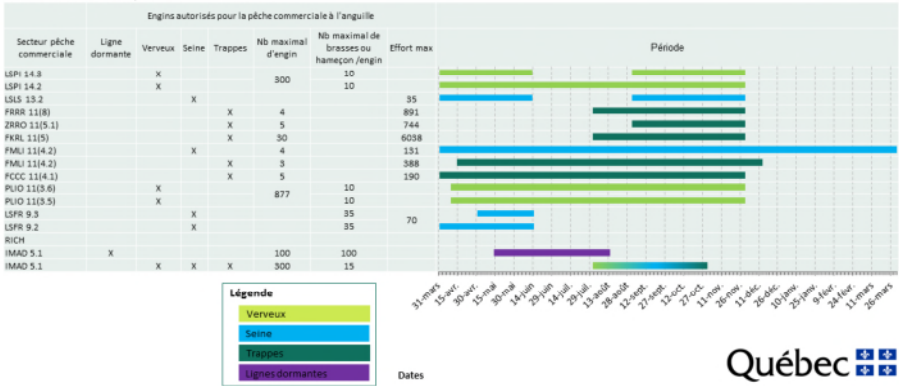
| Secteur pêche commerciale | Ligne dormante | Verveux | Seine | Trappes | Nb maximal d'engin | Nb maximal de brasses ou hameçon /engin | Effort max | Période |
|---|---|---|---|---|---|---|---|---|
| LSPI 14.3 | | X | | | 300 | 10 | | |
| LSPI 14.2 | | X | | | | 10 | | |
| LSLS 13.2 | | | X | | | | 35 | |
| FRRR 11(8) | | | | X | 4 | | 891 | |
| ZRRO 11(5.1) | | | | X | 5 | | 744 | |
| FKRL 11(5) | | | | X | 30 | | 6038 | |
| FMLI 11(4.2) | | | X | | 4 | | 131 | |
| FMLI 11(4.2) | | | | X | 3 | | 388 | |
| FCCC 11(4.1) | | | | X | 5 | | 190 | |
| PLIO 11(3.6) | | X | | | 877 | 10 | | |
| PLIO 11(3.5) | | X | | | | 10 | | |
| LSFR 9.3 | | | X | | | 35 | 70 | |
| LSFR 9.2 | | | X | | | 35 | | |
| RICH | | | | | | | | |
| IMAD 5.1 | X | | | | 100 | 100 | | |
| IMAD 5.1 | | X | X | X | 300 | 15 | | |

Engins autorisés pour la pêche commerciale à l'anguille

31-mars 15-avr. 30-avr. 15-mai 30-mai 14-juin 29-juin 14-juil. 29-juil. 13-août 28-août 12-sept. 27-sept. 12-oct. 27-oct. 11-nov. 26-nov. 11-déc. 26-déc. 10-janv. 25-janv. 9-févr. 24-févr. 11-mars 26-mars

Dates

Légende
Verveux
Seine
Trappes
Lignes dormantes

Québec